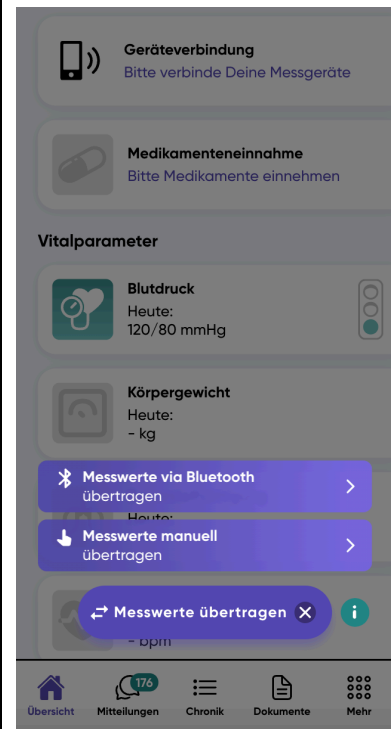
Geräteverbindung
Bitte verbinde Deine Messgeräte

Medikamenteneinnahme
Bitte Medikamente einnehmen

Vitalparameter

Blutdruck
Heute:
120/80 mmHg

Körpergewicht
Heute:
- kg

Messwerte via Bluetooth übertragen

Heute:

Messwerte manuell übertragen

Messwerte übertragen

- bpm

Übersicht
176
Mitteilungen
Chronik
Dokumente
Mehr